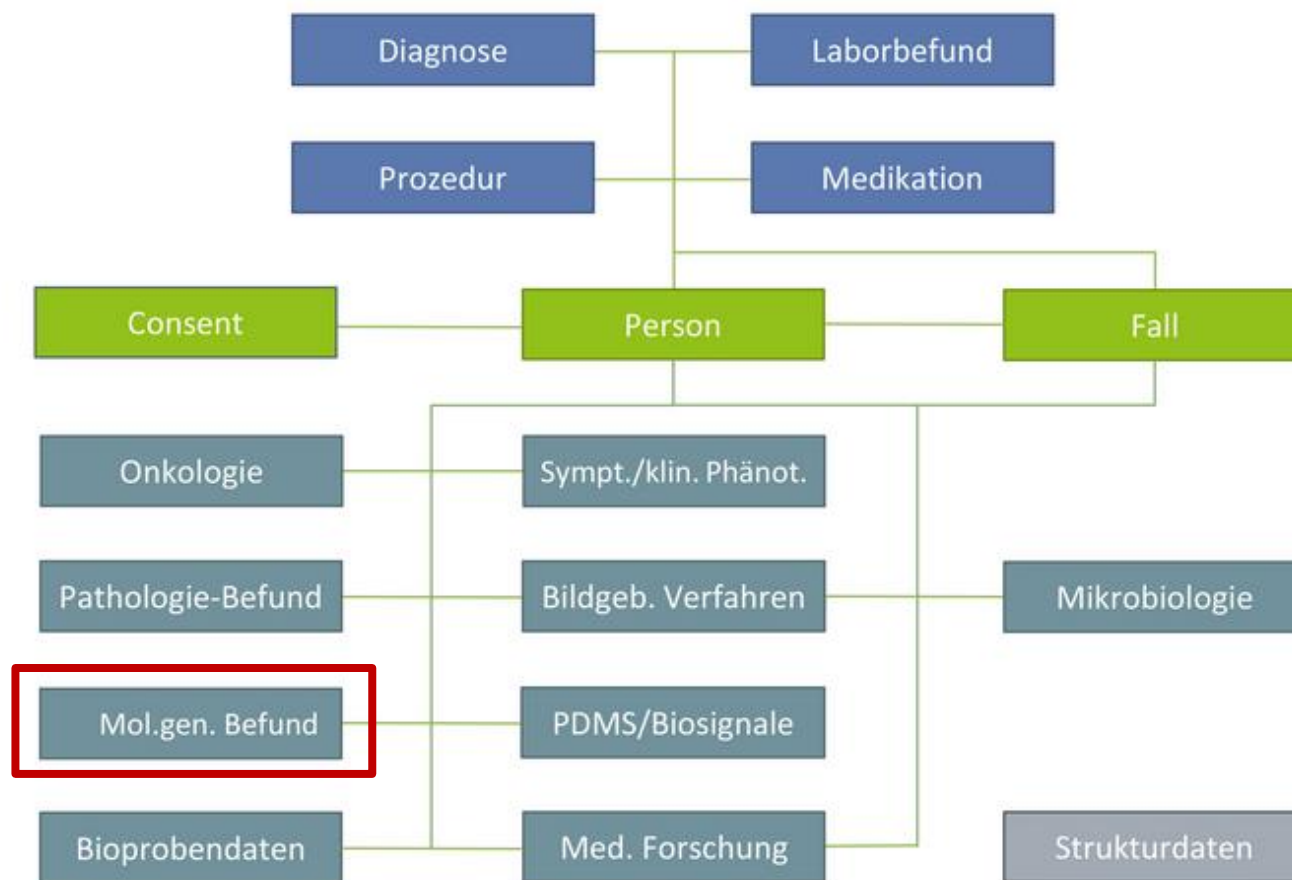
Diagnose
Laborbefund
Prozedur
Medikation
Consent
Person
Fall
Onkologie
Sympt./klin. Phänot.
Pathologie-Befund
Bildgeb. Verfahren
Mikrobiologie
Mol.gen. Befund
PDMS/Biosignale
Bioprobendaten
Med. Forschung
Strukturdaten